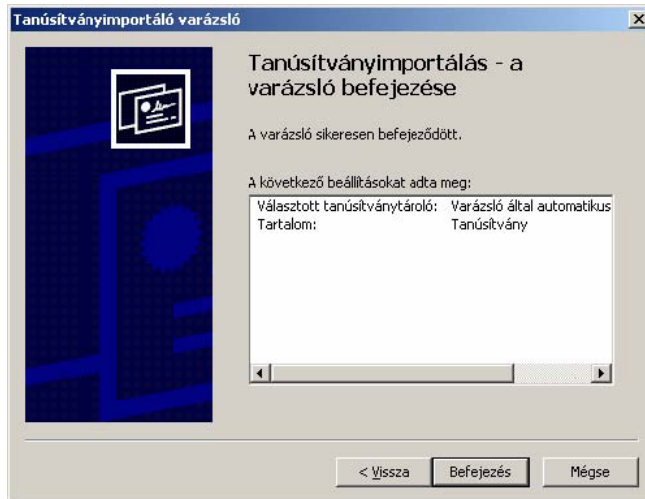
Tanúsítványimportáló varázsló

Tanúsítványimportálás - a varázsló befejezése

A varázsló sikeresen befejeződött.

A következő beállításokat adta meg:

| | |
|---|---|
| Választott tanúsítványtároló: | Varázsló által automatikus |
| Tartalom: | Tanúsítvány |

< Vissza | Befejezés | Mégse